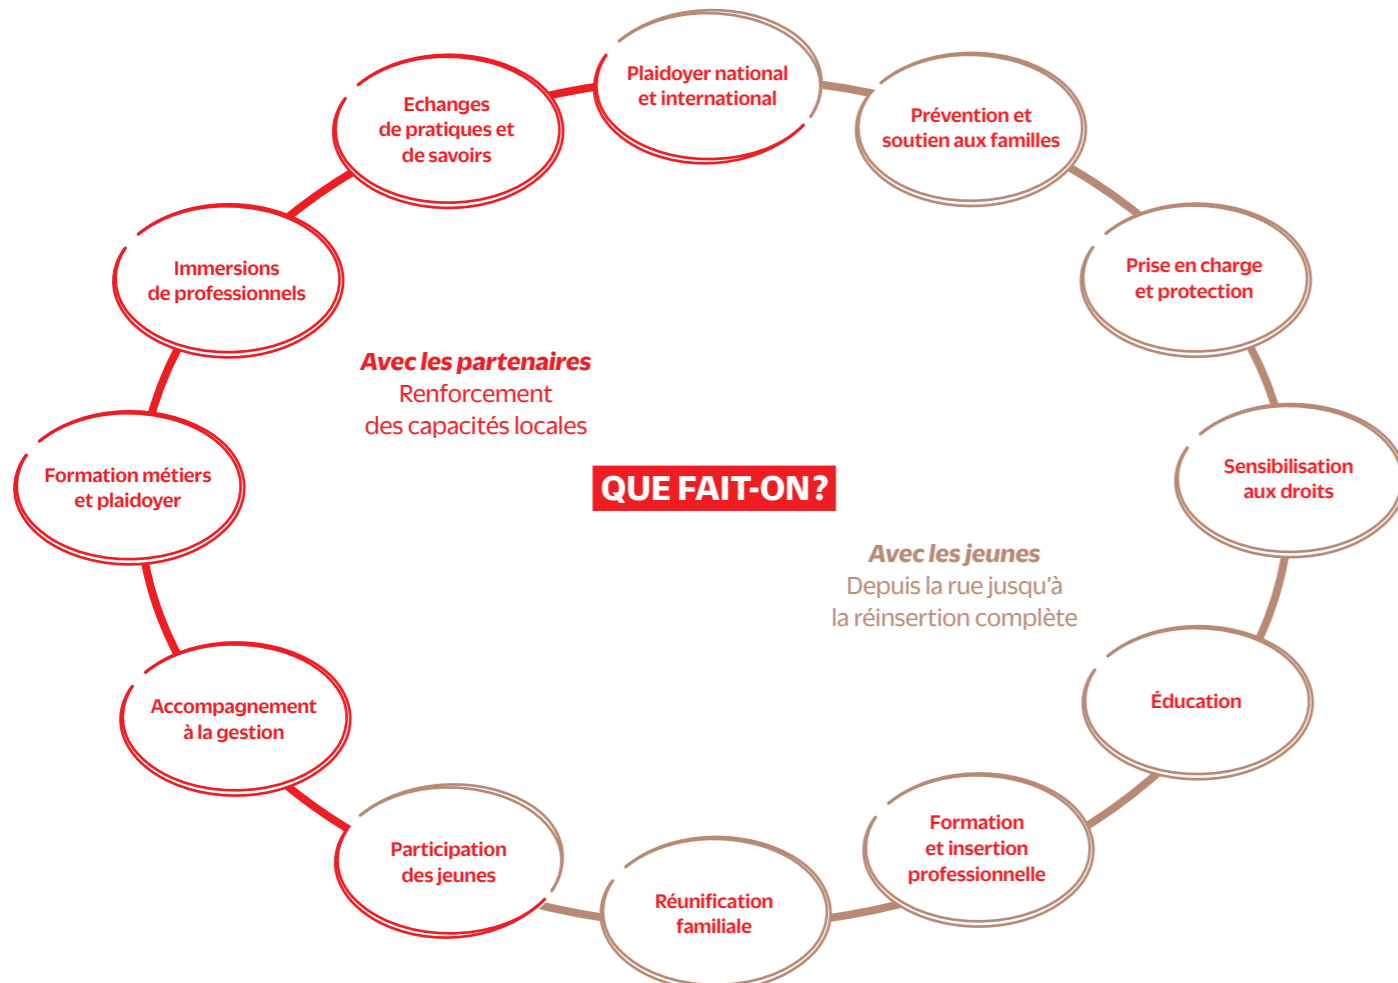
Plaidoyer national et international

Prévention et soutien aux familles

Prise en charge et protection

Sensibilisation aux droits

Éducation

Formation et insertion professionnelle

Réunification familiale

Participation des jeunes

Accompagnement à la gestion

Formation métiers et plaidoyer

Immersions de professionnels

Echanges de pratiques et de savoirs

Avec les partenaires
Renforcement des capacités locales

QUE FAIT-ON?

Avec les jeunes
Depuis la rue jusqu'à la réinsertion complète